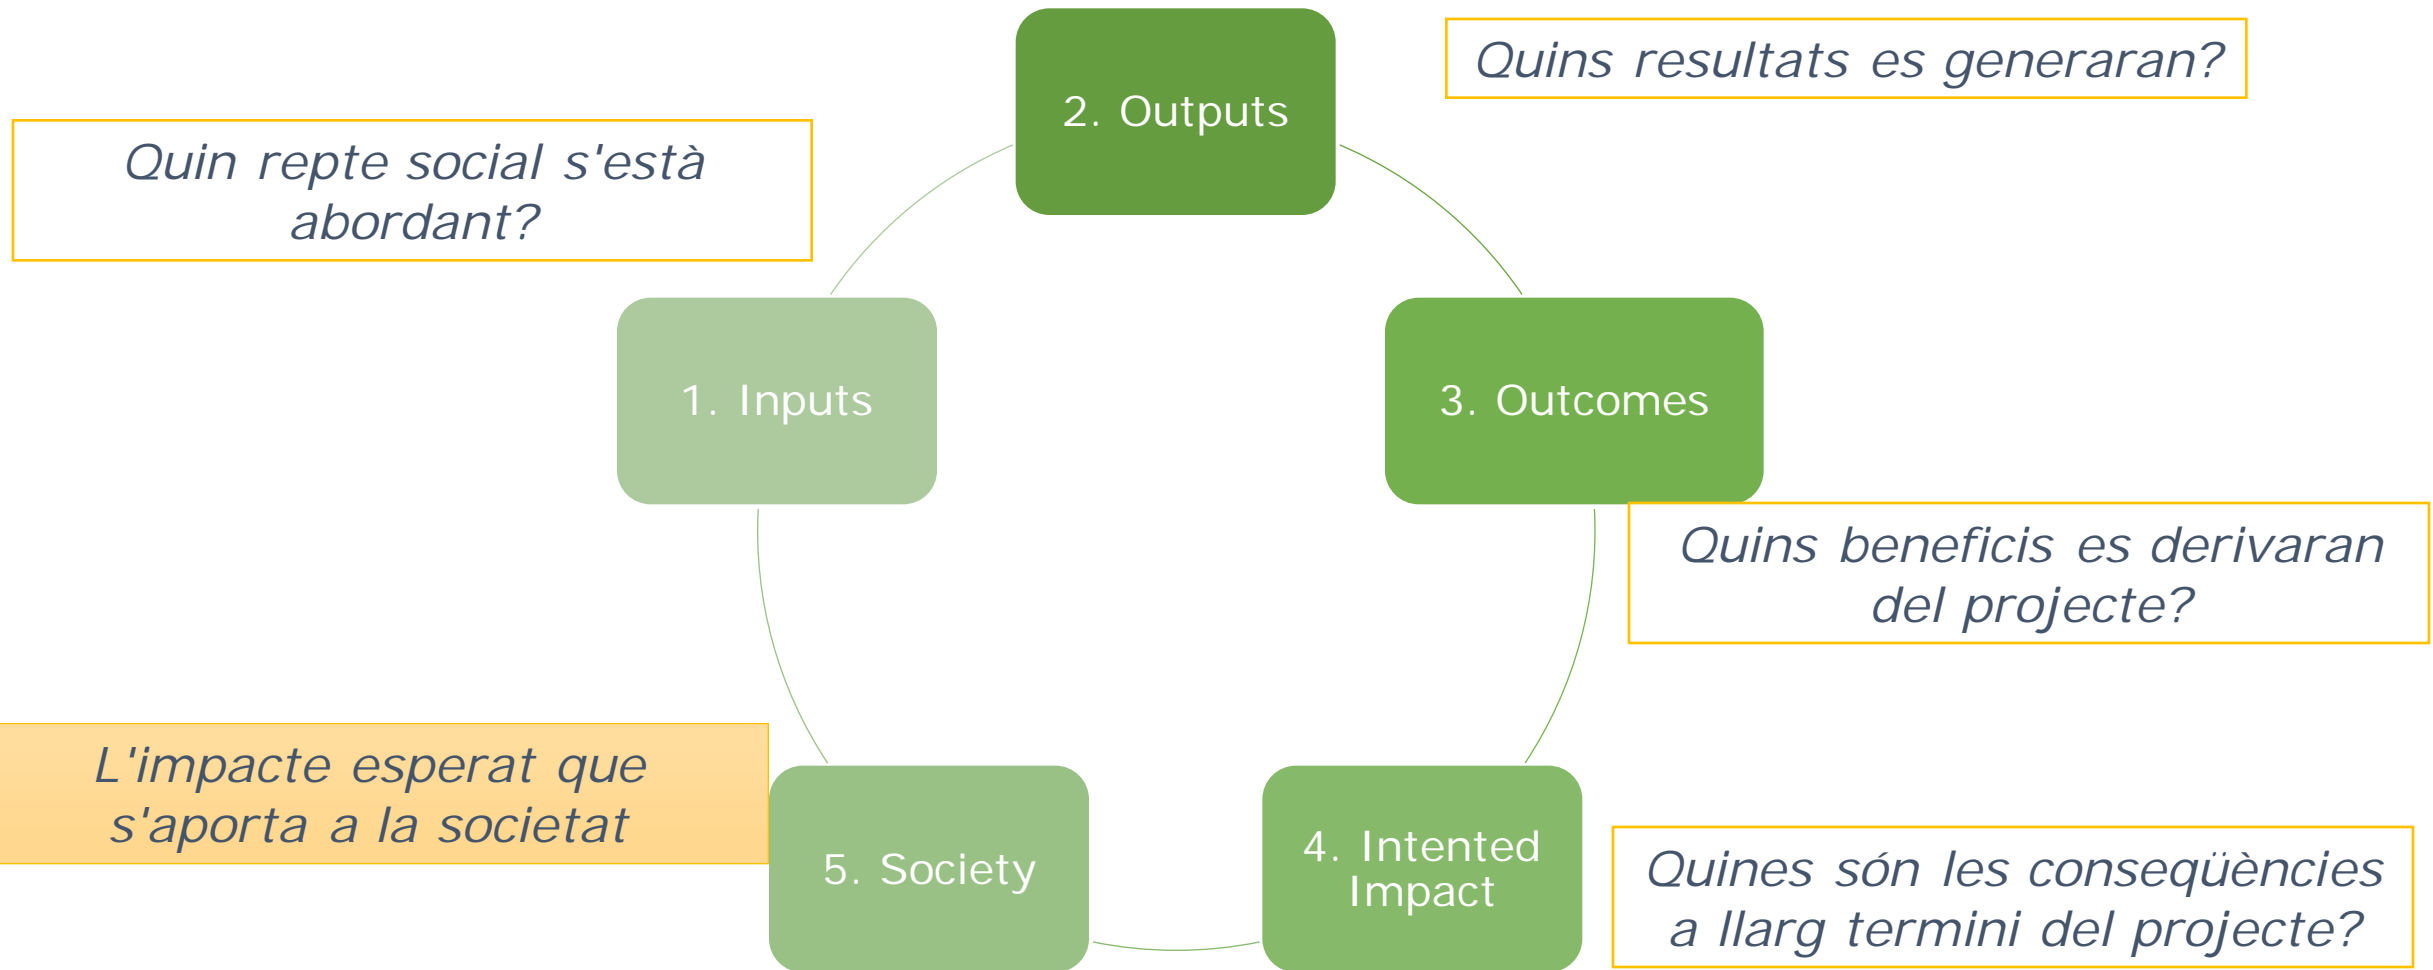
2. Outputs

Quins resultats es generaran?

Quin repte social s'està abordant?

1. Inputs

3. Outcomes

Quins beneficis es derivaran del projecte?

L'impacte esperat que s'aporta a la societat

5. Society

4. Intented Impact

Quines són les conseqüències a llarg termini del projecte?